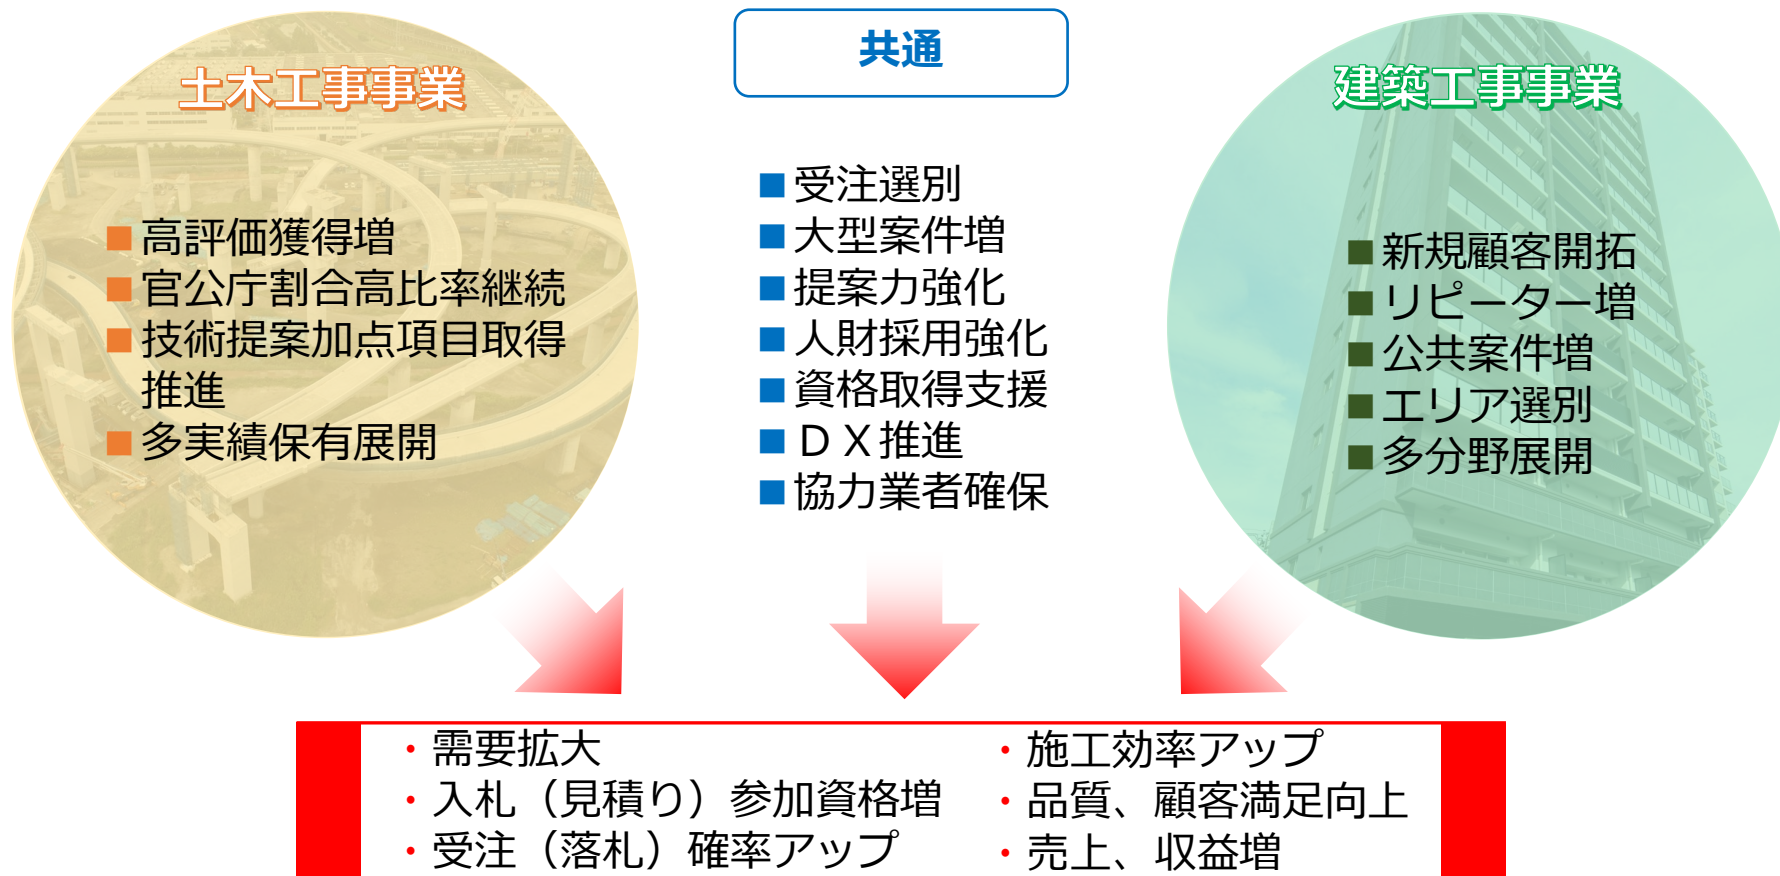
土木工事事業

■高評価獲得増
■官公庁割合高比率継続
■技術提案加点項目取得推進
■多実績保有展開

共通

■受注選別
■大型案件増
■提案力強化
■人財採用強化
■資格取得支援
■ＤＸ推進
■協力業者確保

建築工事事業

■新規顧客開拓
■リピーター増
■公共案件増
■エリア選別
■多分野展開

・需要拡大
・入札（見積り）参加資格増
・受注（落札）確率アップ

・施工効率アップ
・品質、顧客満足向上
・売上、収益増